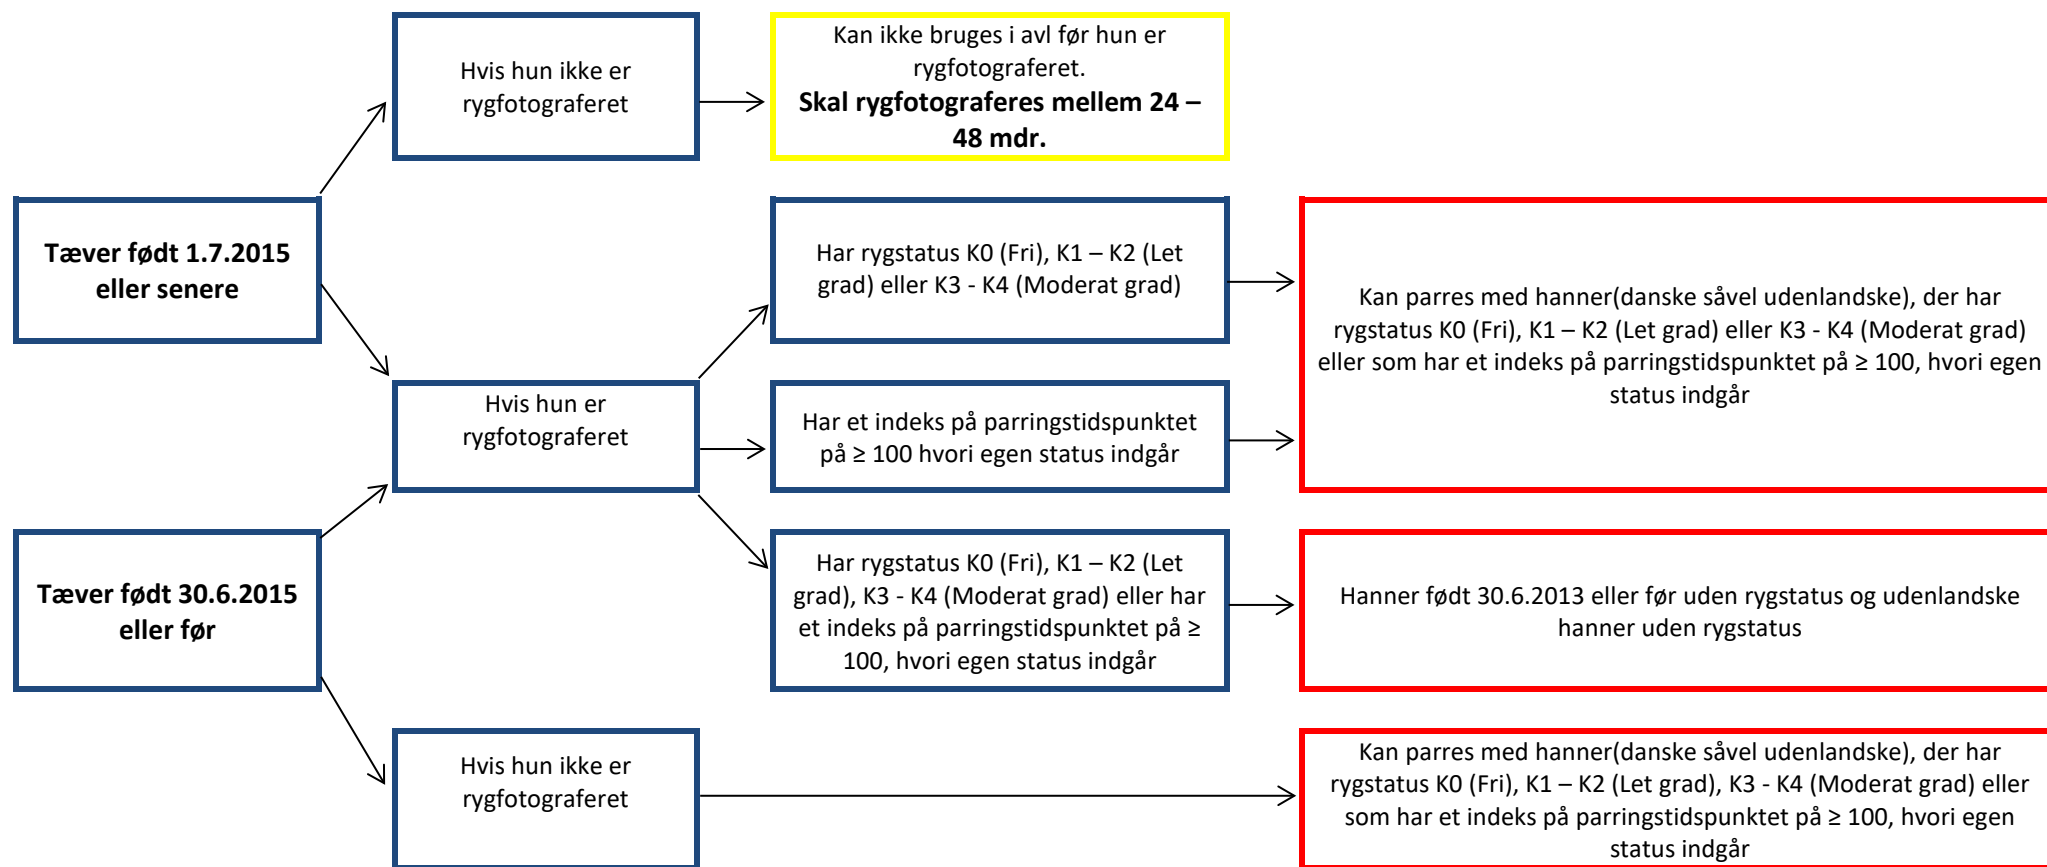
Tæver født 1.7.2015 eller senere

Hvis hun ikke er rygfotograferet

Kan ikke bruges i avl før hun er rygfotograferet.
**Skal rygfotograferes mellem 24 – 48 mdr.**

Hvis hun er rygfotograferet

Har rygstatus K0 (Fri), K1 – K2 (Let grad) eller K3 - K4 (Moderat grad)

Har et indeks på parringstidspunktet på ≥ 100 hvori egen status indgår

Kan parres med hanner(danske såvel udenlandske), der har rygstatus K0 (Fri), K1 – K2 (Let grad) eller K3 - K4 (Moderat grad) eller som har et indeks på parringstidspunktet på ≥ 100, hvori egen status indgår

Tæver født 30.6.2015 eller før

Har rygstatus K0 (Fri), K1 – K2 (Let grad), K3 - K4 (Moderat grad) eller har et indeks på parringstidspunktet på ≥ 100, hvori egen status indgår

Hanner født 30.6.2013 eller før uden rygstatus og udenlandske hanner uden rygstatus

Hvis hun ikke er rygfotograferet

Kan parres med hanner(danske såvel udenlandske), der har rygstatus K0 (Fri), K1 – K2 (Let grad), K3 - K4 (Moderat grad) eller som har et indeks på parringstidspunktet på ≥ 100, hvori egen status indgår